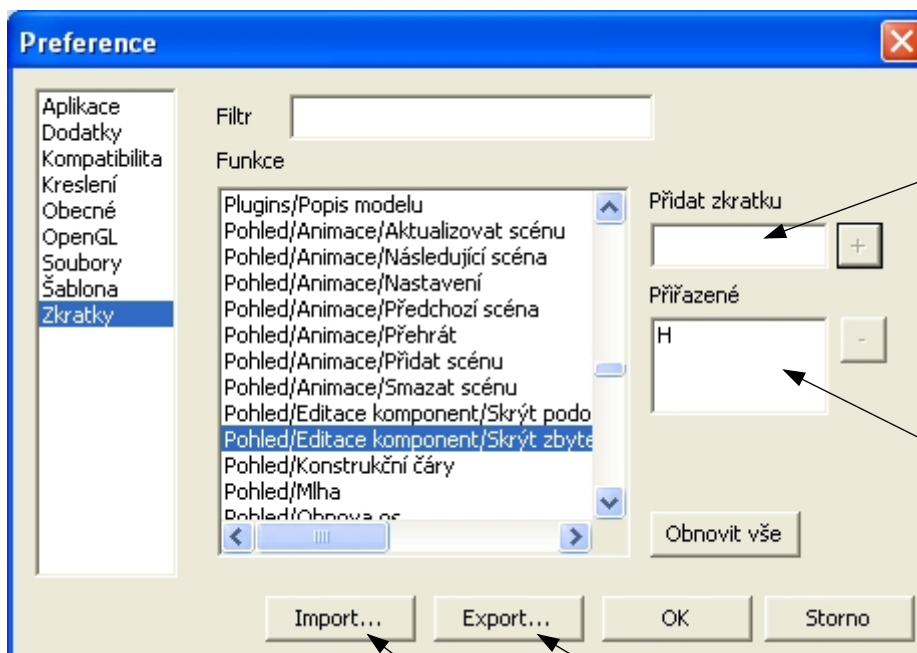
Preference

Aplikace
Dodatky
Kompatibilita
Kreslení
Obecné
OpenGL
Soubory
Šablona
Zkratky

Filtr

Funkce

Plugins/Popis modelu
Pohled/Animace/Aktualizovat scénu
Pohled/Animace/Následující scéna
Pohled/Animace/Nastavení
Pohled/Animace/Předchozí scéna
Pohled/Animace/Přehrát
Pohled/Animace/Přidat scénu
Pohled/Animace/Smazat scénu
Pohled/Editace komponent/Skrýt podo
Pohled/Editace komponent/Skrýt zbyte
Pohled/Konstrukční čáry
Pohled/Mlha
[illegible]

Přidat zkratku

+

Přiřazené

H

-

Obnovit vše

Import...

Export...

OK

Storno